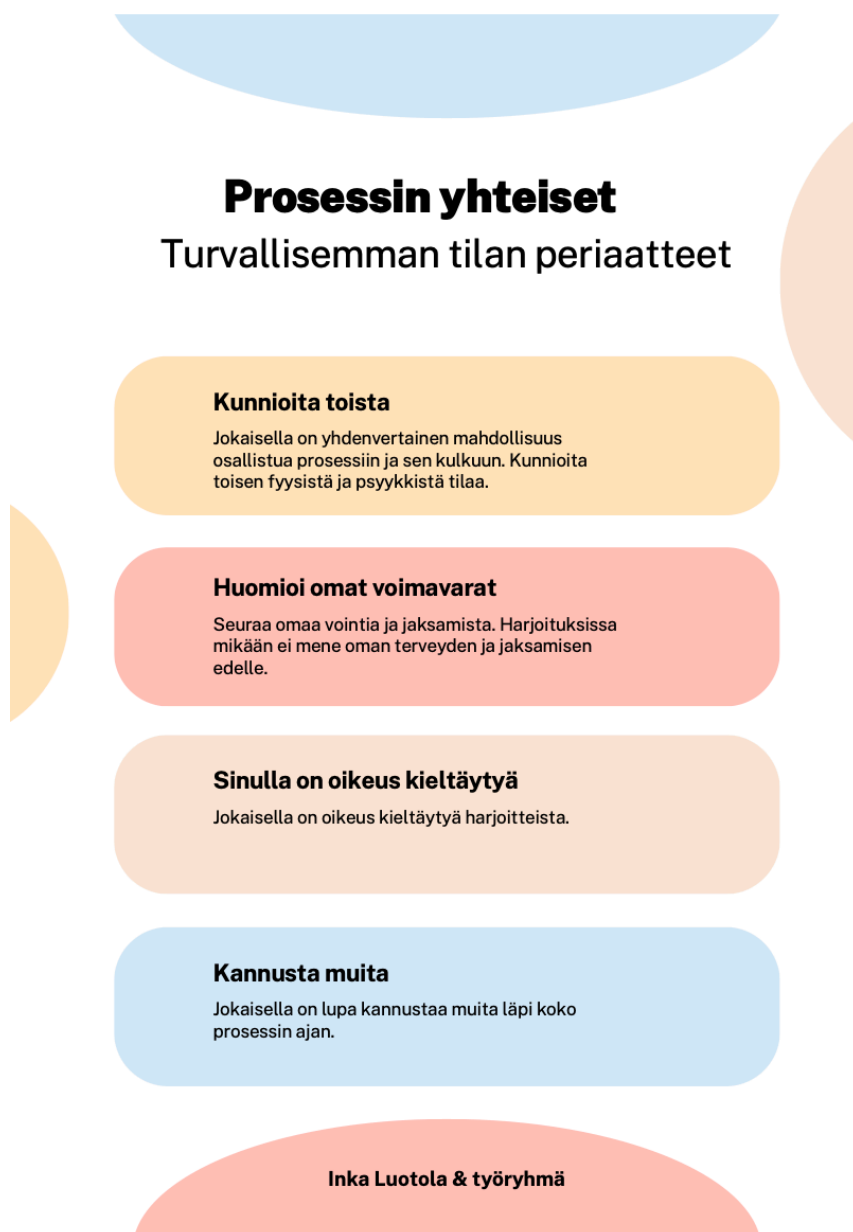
Prosessin yhteiset
Turvallisemman tilan periaatteet

Kunnioita toista
Jokaisella on yhdenvertainen mahdollisuus osallistua prosessiin ja sen kulkuun. Kunnioita toisen fyysistä ja psyykkistä tilaa.

Huomioi omat voimavarat
Seuraa omaa vointia ja jaksamista. Harjoituksissa mikään ei mene oman terveyden ja jaksamisen edelle.

Sinulla on oikeus kieltäytyä
Jokaisella on oikeus kieltäytyä harjoitteista.

Kannusta muita
Jokaisella on lupa kannustaa muita läpi koko prosessin ajan.

Inka Luotola & työryhmä